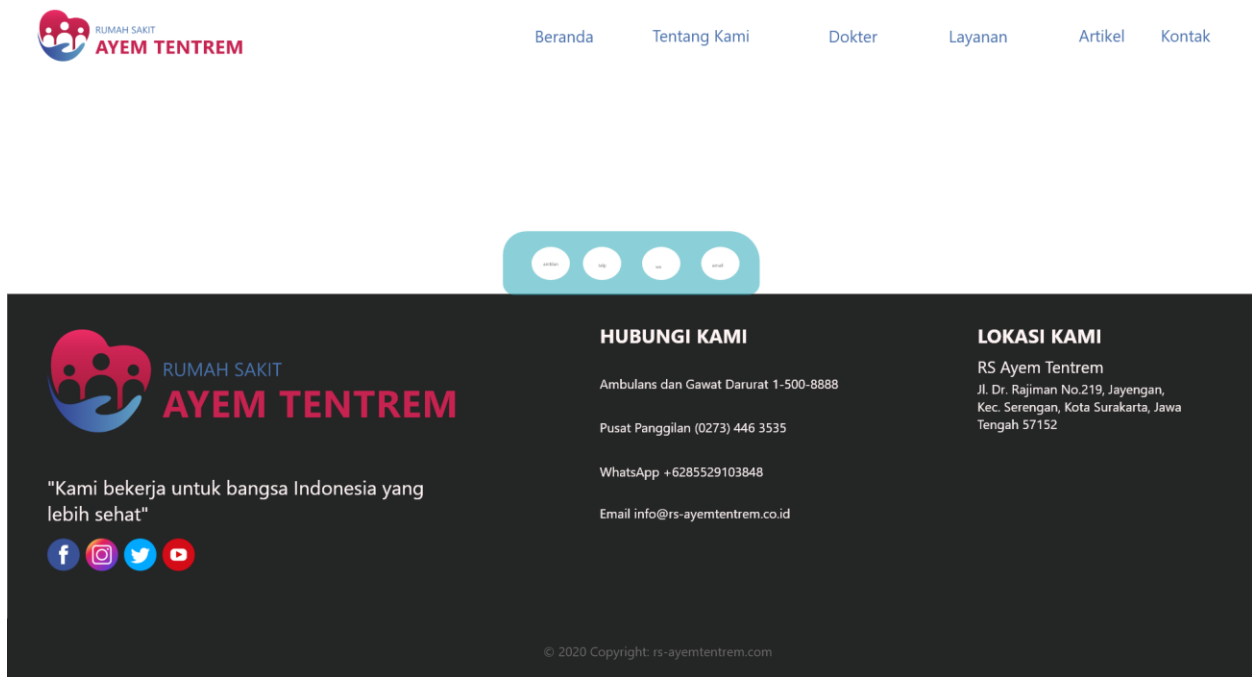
RUMAH SAKIT
AYEM TENTREM

Beranda Tentang Kami Dokter Layanan Artikel Kontak

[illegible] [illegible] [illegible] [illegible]

RUMAH SAKIT
AYEM TENTREM

"Kami bekerja untuk bangsa Indonesia yang lebih sehat"

HUBUNGI KAMI

Ambulans dan Gawat Darurat 1-500-8888

Pusat Panggilan (0273) 446 3535

WhatsApp +6285529103848

Email info@rs-ayemtentrem.co.id

LOKASI KAMI

RS Ayem Tentrem

Jl. Dr. Rajiman No.219, Jayengan, Kec. Serengan, Kota Surakarta, Jawa Tengah 57152

© 2020 Copyright: rs-ayemtentrem.com